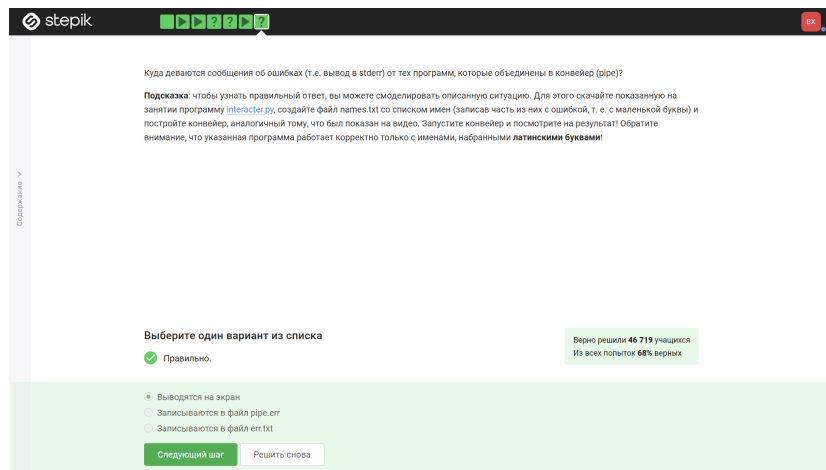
stepik

? ? ?

ВХ

Содержание

Куда деваются сообщения об ошибках (т.е. вывод в stderr) от тех программ, которые объединены в конвейер (pipe)?

**Подсказка**: чтобы узнать правильный ответ, вы можете смоделировать описанную ситуацию. Для этого скачайте показанную на занятии программу interacter.py, создайте файл names.txt со списком имен (записав часть из них с ошибкой, т. е. с маленькой буквы) и постройте конвейер, аналогичный тому, что был показан на видео. Запустите конвейер и посмотрите на результат! Обратите внимание, что указанная программа работает корректно только с именами, набранными **латинскими буквами**!

Выберите один вариант из списка

Правильно.

Верно решили **46 719** учащихся
Из всех попыток **68%** верных

Выводятся на экран
Записываются в файл pipe.err
Записываются в файл err.txt

Следующий шаг
Решить снова